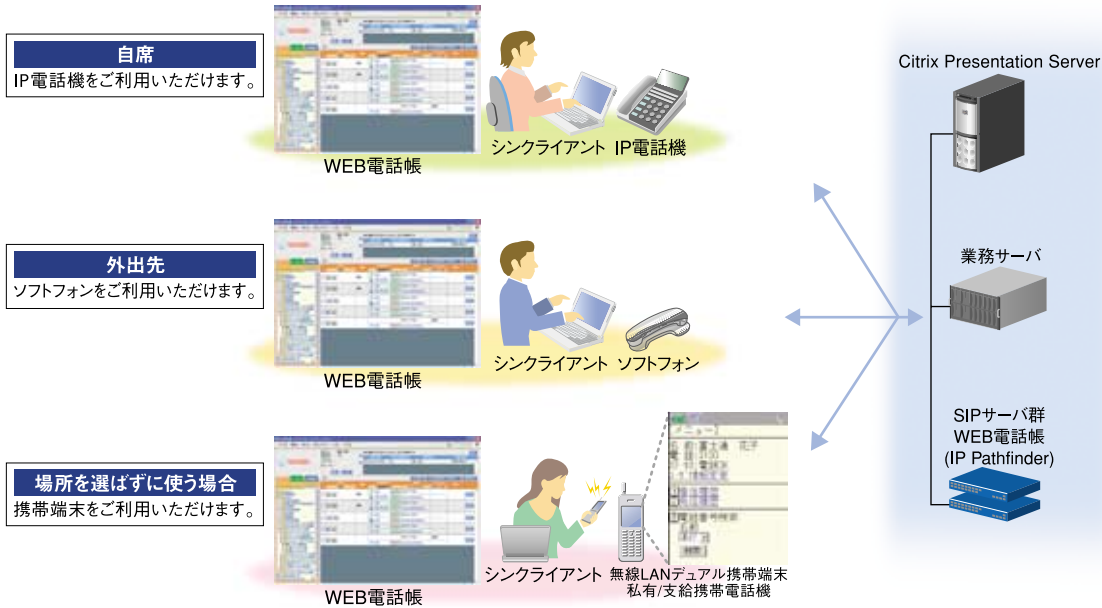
自席
IP電話機をご利用いただけます。

WEB電話帳

シンクライアント　IP電話機

外出先
ソフトフォンをご利用いただけます。

WEB電話帳

シンクライアント　ソフトフォン

場所を選ばずに使う場合
携帯端末をご利用いただけます。

WEB電話帳

シンクライアント　無線LANデュアル携帯端末
私有/支給携帯電話機

Citrix Presentation Server

業務サーバ

SIPサーバ群
WEB電話帳
(IP Pathfinder)